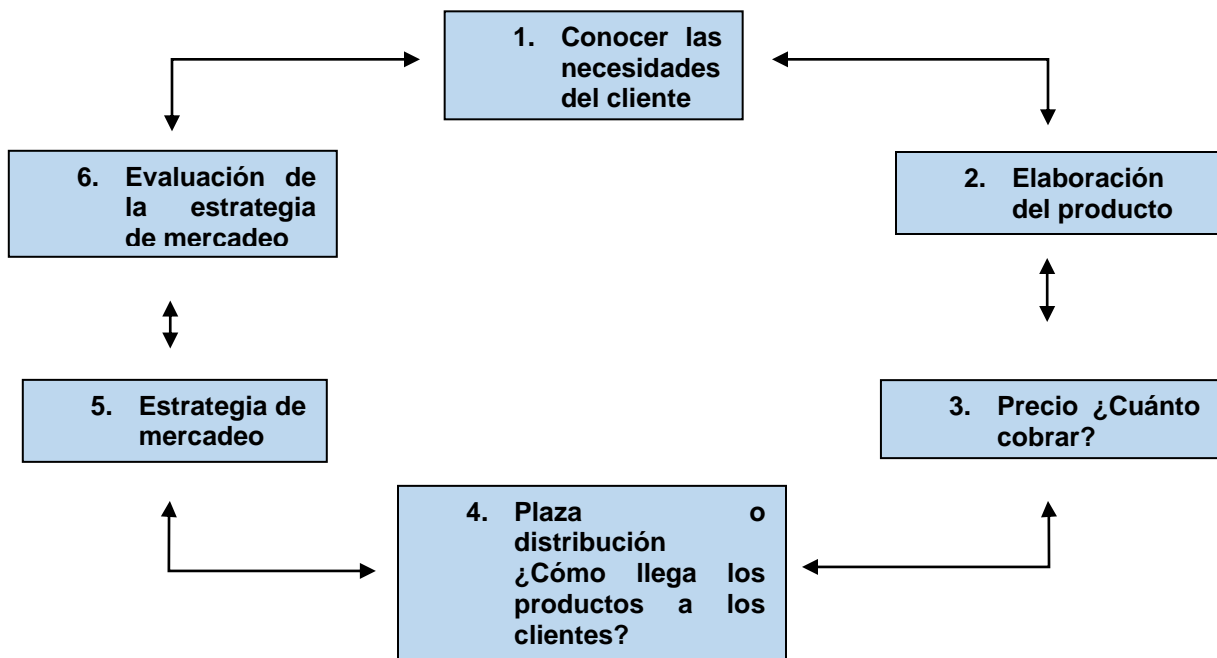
1. Conocer las necesidades del cliente

2. Elaboración del producto

3. Precio ¿Cuánto cobrar?

4. Plaza o distribución ¿Cómo llega los productos a los clientes?

5. Estrategia de mercadeo

6. Evaluación de la estrategia de mercadeo